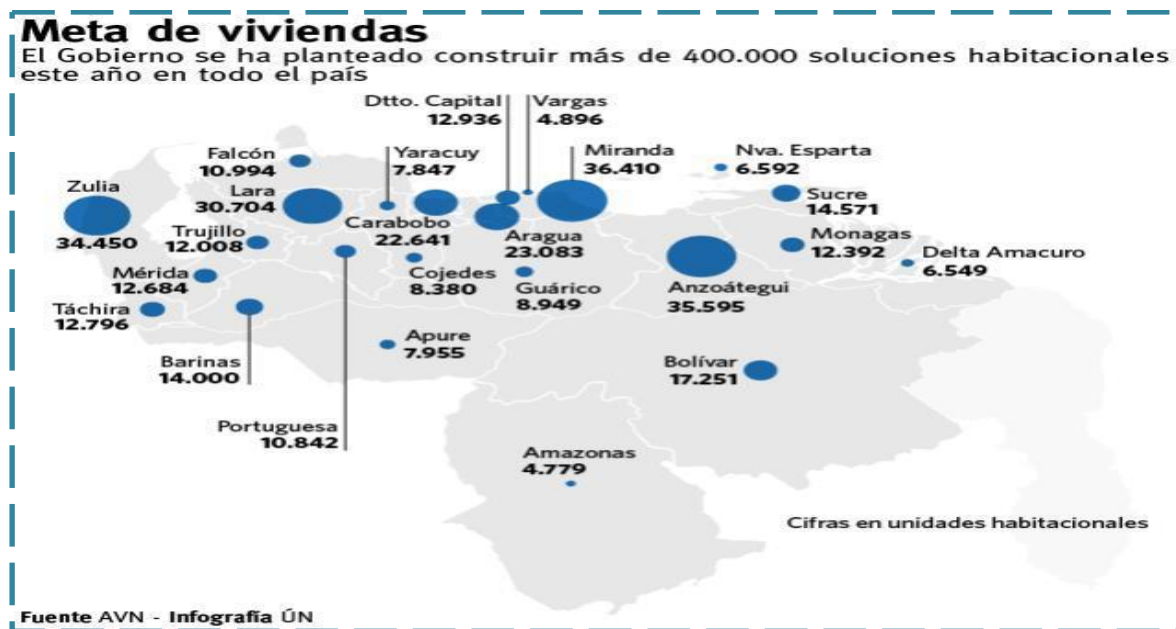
Meta de viviendas

El Gobierno se ha planteado construir más de 400.000 soluciones habitacionales este año en todo el país

Dtto. Capital
12.936

Vargas
4.896

Falcón
10.994

Yaracuy
7.847

Miranda
36.410

Nva. Esparta
6.592

Zulia
34.450

Lara
30.704

Carabobo
22.641

Aragua
23.083

Sucre
14.571

Trujillo
12.008

Monagas
12.392

Delta Amacuro
6.549

Mérida
12.684

Cojedes
8.380

Guárico
8.949

Anzoátegui
35.595

Táchira
12.796

Apure
7.955

Barinas
14.000

Bolívar
17.251

Portuguesa
10.842

Amazonas
4.779

Cifras en unidades habitacionales

Fuente AVN - Infografía ÚN